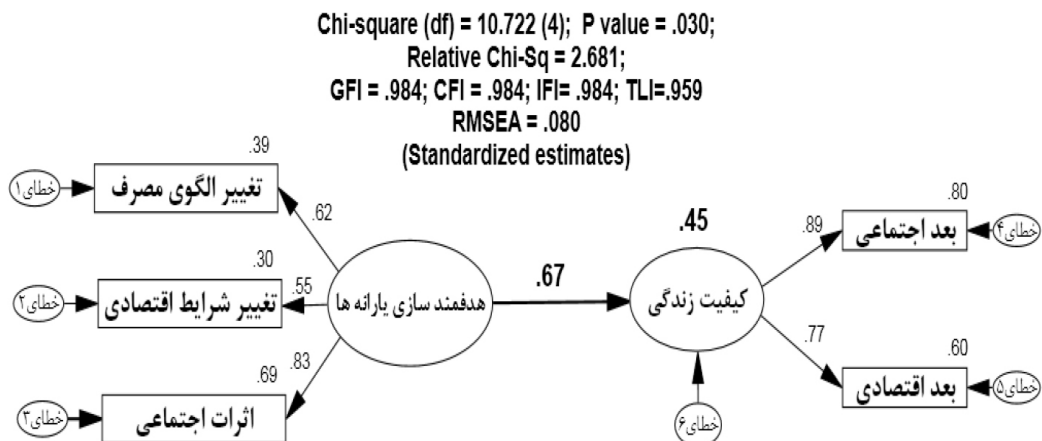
Chi-square (df) = 10.722 (4); P value = .030;
Relative Chi-Sq = 2.681;
GFI = .984; CFI = .984; IFI= .984; TLI=.959
RMSEA = .080
(Standardized estimates)

.39
خطای۱
تغییر الگوی مصرف
.62

.30
خطای۲
تغییر شرایط اقتصادی
.55

.69
.83
خطای۳
اثرات اجتماعی

هدفمند سازی یارانه ها
.67

.45
کیفیت زندگی
خطای۶

.80
.89
بعد اجتماعی
خطای۴

.77
.60
بعد اقتصادی
خطای۵